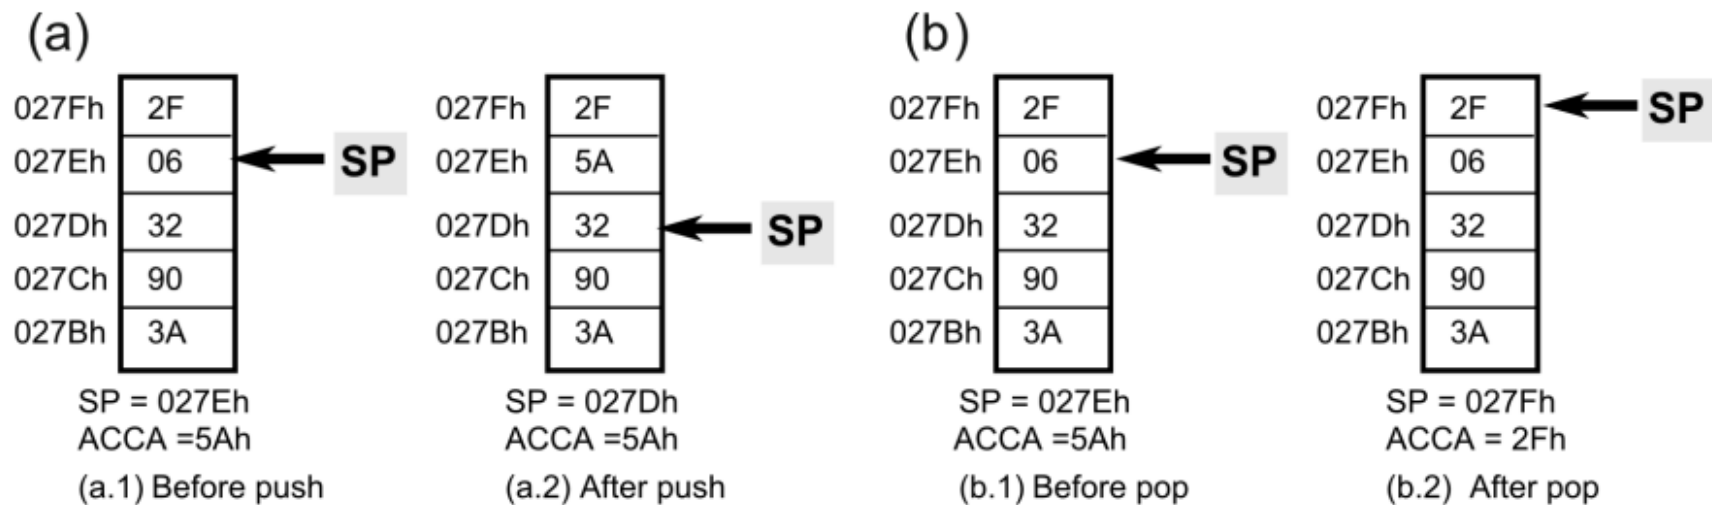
(a)

| 027Fh | 2F |
|---|---|
| 027Eh | 06 |
| 027Dh | 32 |
| 027Ch | 90 |
| 027Bh | 3A |

SP

SP = 027Eh
ACCA =5Ah
(a.1) Before push

| 027Fh | 2F |
|---|---|
| 027Eh | 5A |
| 027Dh | 32 |
| 027Ch | 90 |
| 027Bh | 3A |

SP

SP = 027Dh
ACCA =5Ah
(a.2) After push

(b)

| 027Fh | 2F |
|---|---|
| 027Eh | 06 |
| 027Dh | 32 |
| 027Ch | 90 |
| 027Bh | 3A |

SP

SP = 027Eh
ACCA =5Ah
(b.1) Before pop

| 027Fh | 2F |
|---|---|
| 027Eh | 06 |
| 027Dh | 32 |
| 027Ch | 90 |
| 027Bh | 3A |

SP

SP = 027Fh
ACCA = 2Fh
(b.2) After pop